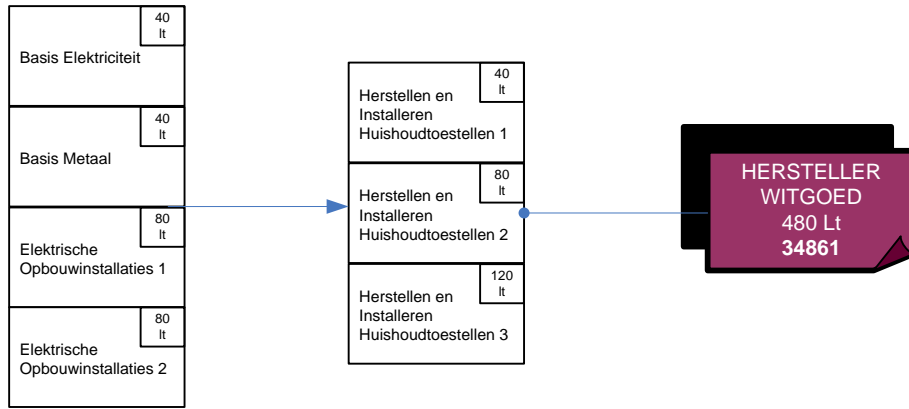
40 lt

Basis Elektriciteit

40 lt

Basis Metaal

80 lt

Elektrische Opbouwinstallaties 1

80 lt

Elektrische Opbouwinstallaties 2

40 lt

Herstellen en Installeren Huishoudtoestellen 1

80 lt

Herstellen en Installeren Huishoudtoestellen 2

120 lt

Herstellen en Installeren Huishoudtoestellen 3

HERSTELLER WITGOED
480 Lt
**34861**